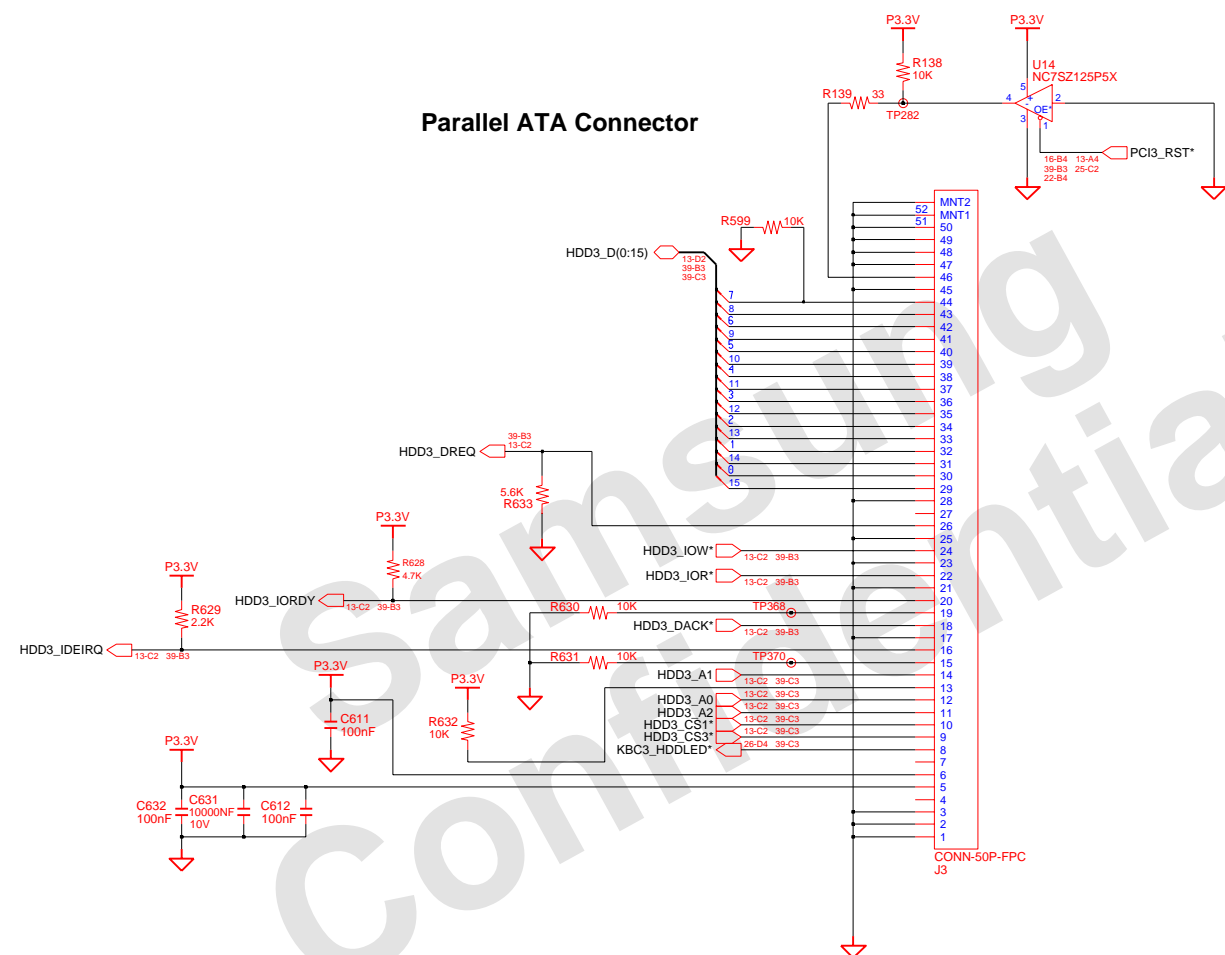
Parallel ATA Connector

P3.3V
R138
10K
R139 33
TP282

P3.3V
U14
NC7SZ125P5X
5
4
2
OE*
3
1
PCI3_RST*
16-B4 13-A4
39-B3 25-C2
22-B4

R599 10K

HDD3_D(0:15)
13-D2
39-B3
39-C3

7
8
6
9
5
10
4
11
3
12
2
13
1
14
0
15

MNT2
MNT1
52
51
50
49
48
47
46
45
44
43
42
41
40
39
38
37
36
35
34
33
32
31
30
29
28
27
26
25
24
23
22
21
20
19
18
17
16
15
14
13
12
11
10
9
8
7
6
5
4
3
2
1

HDD3_DREQ
39-B3
13-C2
5.6K
R633

P3.3V
R628
4.7K

HDD3_IOW* 13-C2 39-B3
HDD3_IOR* 13-C2 39-B3

P3.3V
R629
2.2K
HDD3_IORDY 13-C2 39-B3

R630 10K TP368
HDD3_DACK* 13-C2 39-B3

HDD3_IDEIRQ 13-C2 39-B3

P3.3V
C611
100nF

R631 10K TP370
HDD3_A1 13-C2 39-C3

P3.3V
R632
10K

HDD3_A0 13-C2 39-C3
HDD3_A2 13-C2 39-C3
HDD3_CS1* 13-C2 39-C3
HDD3_CS3* 13-C2 39-C3
KBC3_HDDLED* 26-D4 39-C3

P3.3V
C632
100nF
C631
10000NF
10V
C612
100nF

CONN-50P-FPC
J3

Samsung
Confidential